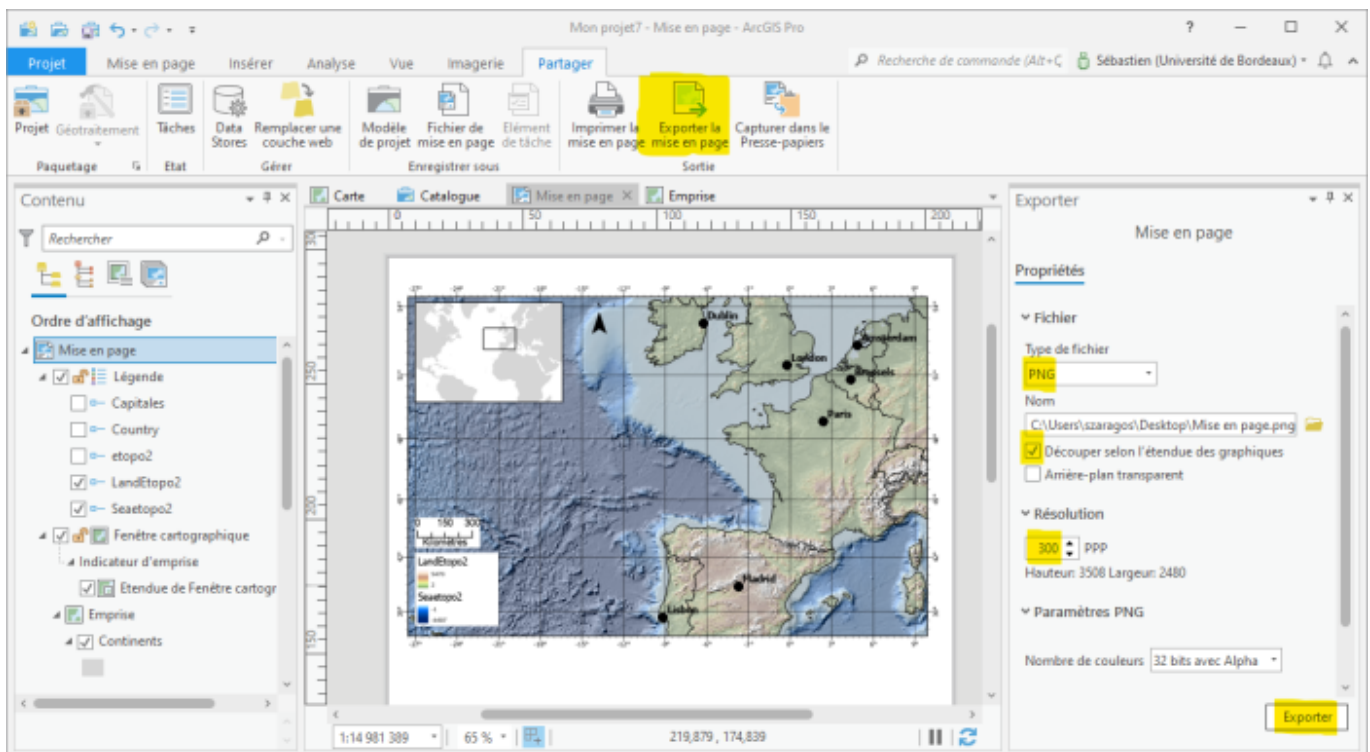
Mon projet7 - Mise en page - ArcGIS Pro

Projet Mise en page Insérer Analyse Vue Imagerie Partager

Recherche de commande (Alt+Q

Sébastien (Université de Bordeaux)

Projet Géotraitement
Paquetage

Tâches
Etat

Data Stores Remplacer une couche web
Gérer

Modèle de projet Fichier de mise en page Elément de tâche
Enregistrer sous

Imprimer la mise en page Exporter la mise en page Capturer dans le Presse-papiers
Sortie

Contenu

Rechercher

Ordre d'affichage

Mise en page
Légende
Capitales
Country
etopo2
LandEtopo2
Seaetopo2
Fenêtre cartographique
Indicateur d'emprise
Etendue de Fenêtre cartogr
Emprise
Continents

Carte Catalogue Mise en page Emprise

0 50 100 150 200

Dublin
London
Amsterdam
Brussels
Paris
Madrid
Lisbon

0 150 300
Kilomètres

LandEtopo2
Seaetopo2

1:14 981 389 65 % 219,879 , 174,839

Exporter

Mise en page

Propriétés

Fichier

Type de fichier
PNG

Nom
C:\Users\szaragos\Desktop\Mise en page.png

Découper selon l'étendue des graphiques
Arrière-plan transparent

Résolution

300 PPP
Hauteur: 3508 Largeur: 2480

Paramètres PNG

Nombre de couleurs 32 bits avec Alpha

Exporter